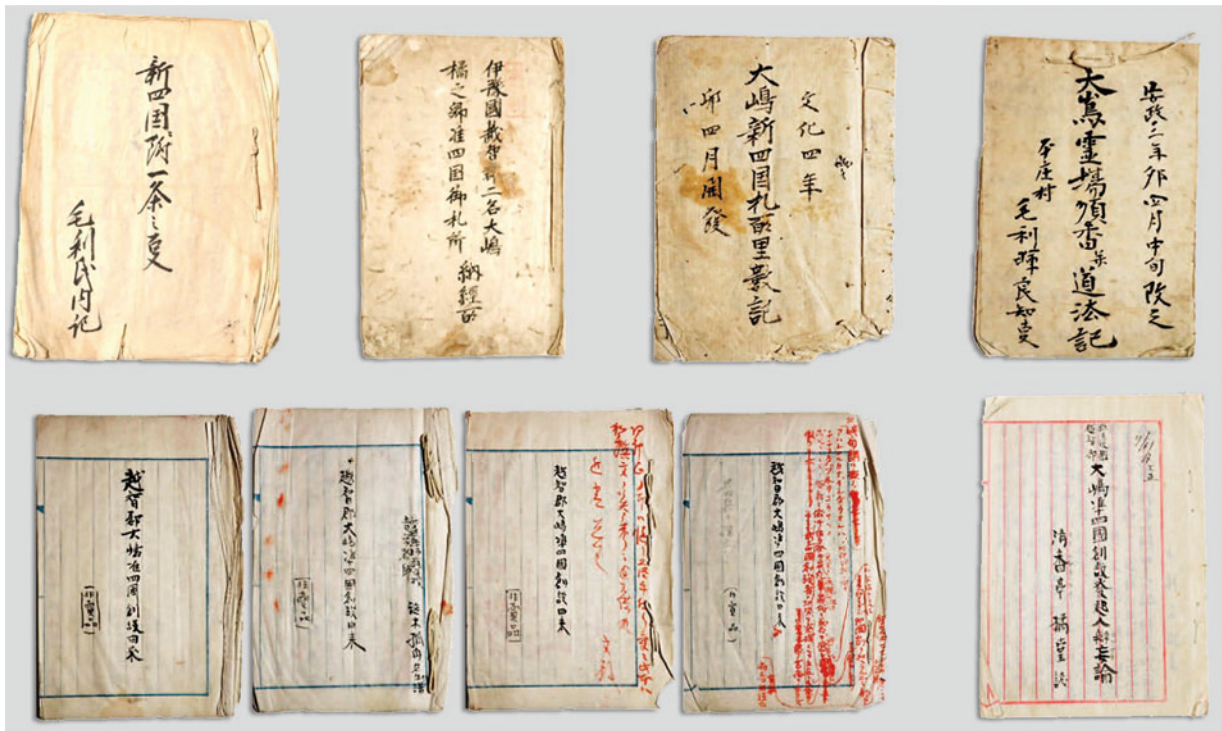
新四国附一条之支

毛利氏内記

伊豫國越智郡二名大嶋
橋之郷准四国御札所 納經所

文化四年

大嶋新四国札所里数記

卯四月開發

安政二年卯四月中旬改之

大嶋霊場順番并道法記

本庄村
毛利輝良知之

越智郡大嶋准四国創設由来

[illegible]

越智郡大嶋准四国創設由来

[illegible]

越智郡大嶋准四国創設由来

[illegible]

越智郡大嶋准四国創設由来

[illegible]

大嶋準四国創設発起人新本論

清香亭 稿堂 誌